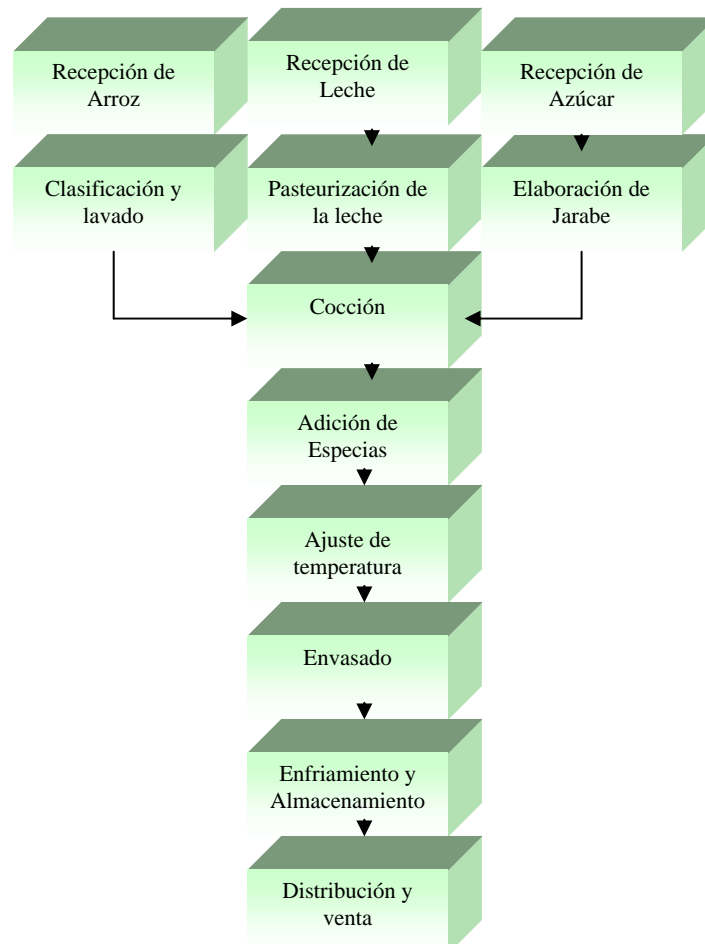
Recepción de Arroz

Recepción de Leche

Recepción de Azúcar

Clasificación y lavado

Pasteurización de la leche

Elaboración de Jarabe

Cocción

Adición de Especias

Ajuste de temperatura

Envasado

Enfriamiento y Almacenamiento

Distribución y venta